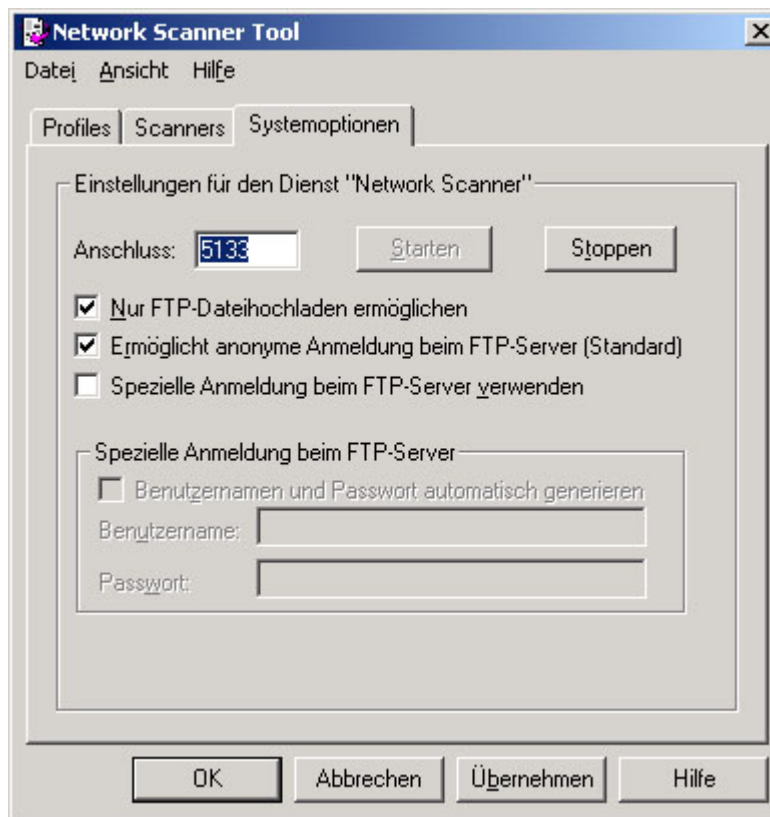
Network Scanner Tool

Datei Ansicht Hilfe

Profiles | Scanners | Systemoptionen

Einstellungen für den Dienst "Network Scanner"

Anschluss: 5133 Starten Stoppen

☑ Nur FTP-Dateihochladen ermöglichen

☑ Ermöglicht anonyme Anmeldung beim FTP-Server (Standard)

☐ Spezielle Anmeldung beim FTP-Server verwenden

Spezielle Anmeldung beim FTP-Server

☐ Benutzernamen und Passwort automatisch generieren

Benutzername:

Passwort:

OK Abbrechen Übernehmen Hilfe